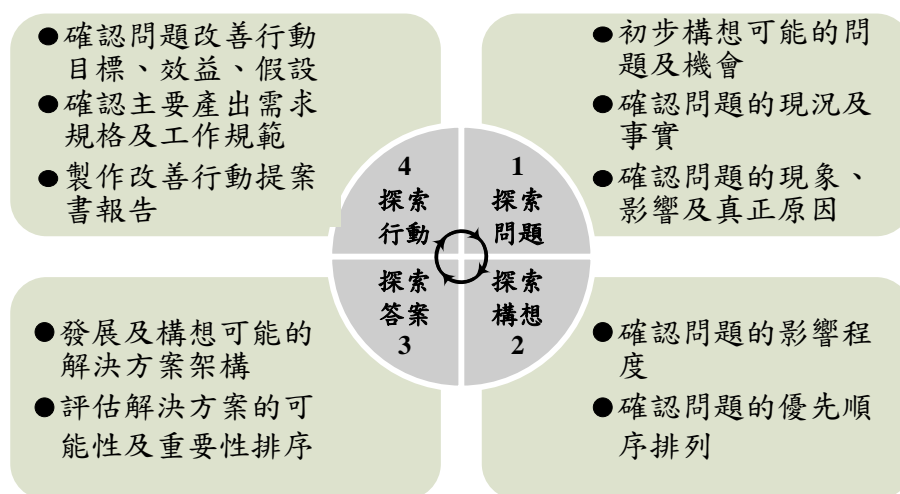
●確認問題改善行動目標、效益、假設
●確認主要產出需求規格及工作規範
●製作改善行動提案書報告

●初步構想可能的問題及機會
●確認問題的現況及事實
●確認問題的現象、影響及真正原因

4
探索
行動

1
探索
問題

探索
答案
3

探索
構想
2

●發展及構想可能的解決方案架構
●評估解決方案的可能性及重要性排序

●確認問題的影響程度
●確認問題的優先順序排列